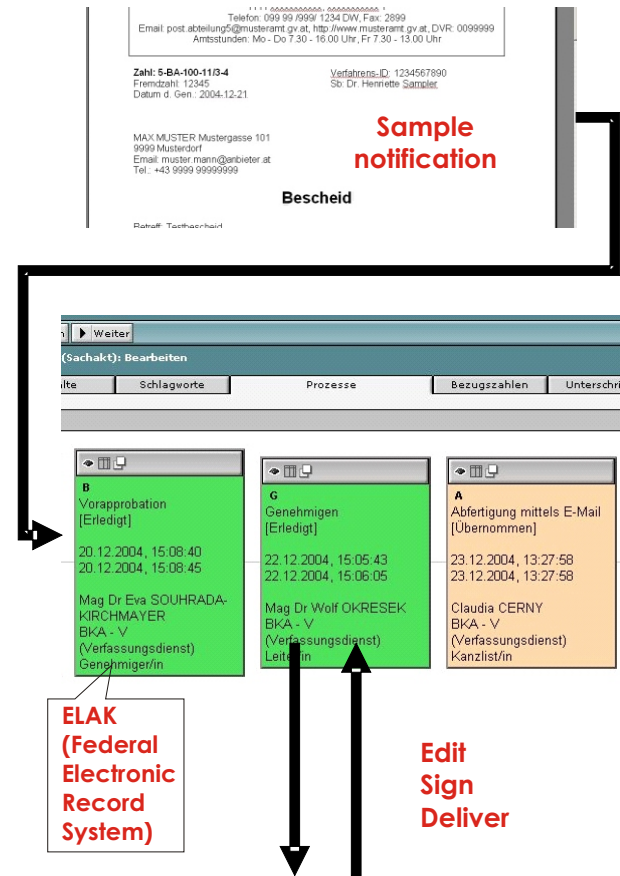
Telefon: 099 99 /999/ 1234 DW, Fax: 2899
Email: post.abteilung5@musteramt.gv.at, http://www.musteramt.gv.at, DVR: 0099999
Amtsstunden: Mo - Do 7.30 - 16.00 Uhr, Fr 7.30 - 13.00 Uhr

Zahl: 5-BA-100-11/3-4
Fremdzahl: 12345
Datum d. Gen.: 2004-12-21

Verfahrens-ID: 1234567890
Sb: Dr. Henriette Sampler

MAX MUSTER Mustergasse 101
9999 Musterdorf
Email: muster.mann@anbieter.at
Tel.: +43 9999 99999999

Sample notification

Bescheid

Betreff: Testbescheid

Weiter

(Sachakt): Bearbeiten

lte | Schlagworte | Prozesse | Bezugszahlen | Unterschri

B
Vorapprobation
[Erledigt]

20.12.2004, 15:08:40
20.12.2004, 15:08:45

Mag Dr Eva SOUHRADA-KIRCHMAYER
BKA - V
(Verfassungsdienst)
Genehmiger/in

G
Genehmigen
[Erledigt]

22.12.2004, 15:05:43
22.12.2004, 15:06:05

Mag Dr Wolf OKRESEK
BKA - V
(Verfassungsdienst)
Leiter/in

A
Abfertigung mittels E-Mail
[Übernommen]

23.12.2004, 13:27:58
23.12.2004, 13:27:58

Claudia CERNY
BKA - V
(Verfassungsdienst)
Kanzlist/in

ELAK (Federal Electronic Record System)

Edit
Sign
Deliver